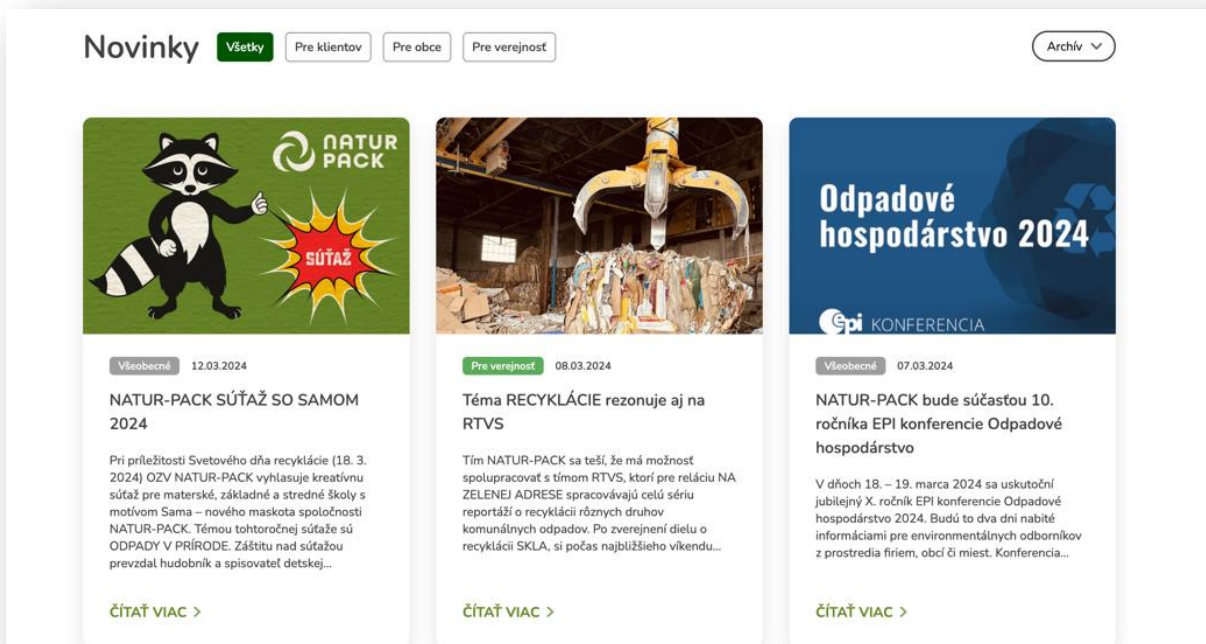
Novinky Všetky Pre klientov Pre obce Pre verejnosť Archív

NATUR PACK

SÚŤAŽ

Všeobecné 12.03.2024

NATUR-PACK SÚŤAŽ SO SAMOM 2024

Pri príležitosti Svetového dňa recyklácie (18. 3. 2024) OZV NATUR-PACK vyhlasuje kreatívnu súťaž pre materské, základné a stredné školy s motívom Sama – nového maskota spoločnosti NATUR-PACK. Témou tohtoročnej súťaže sú ODPADY V PRÍRODE. Záštitu nad súťažou prevzdal hudobník a spisovateľ detskej...

ČÍTAŤ VIAC >

Pre verejnosť 08.03.2024

Téma RECYKLÁCIE rezonuje aj na RTVS

Tím NATUR-PACK sa teší, že má možnosť spolupracovať s tímom RTVS, ktorí pre reláciu NA ZELENEJ ADRESE spracovávajú celú sériu reportáží o recyklácii rôznych druhov komunálnych odpadov. Po zverejnení dielu o recyklácii SKLA, si počas najbližšieho víkendu...

ČÍTAŤ VIAC >

Odpadové hospodárstvo 2024

epi KONFERENCIA

Všeobecné 07.03.2024

NATUR-PACK bude súčasťou 10. ročníka EPI konferencie Odpadové hospodárstvo

V dňoch 18. – 19. marca 2024 sa uskutoční jubilejný X. ročník EPI konferencie Odpadové hospodárstvo 2024. Budú to dva dni nabité informáciami pre environmentálnych odborníkov z prostredia firiem, obcí či miest. Konferencia...

ČÍTAŤ VIAC >